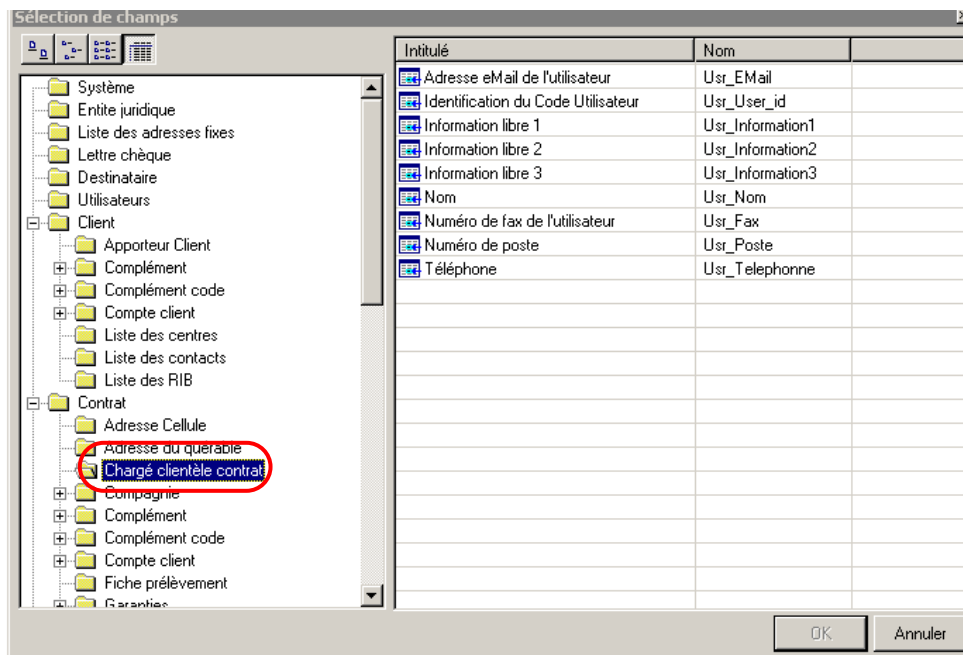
Sélection de champs

Système
Entite juridique
Liste des adresses fixes
Lettre chèque
Destinataire
Utilisateurs
Client
Apporteur Client
Complément
Complément code
Compte client
Liste des centres
Liste des contacts
Liste des RIB
Contrat
Adresse Cellule
Adresse du quérable
Chargé clientèle contrat
Compagnie
Complément
Complément code
Compte client
Fiche prélèvement
Garanties

| Intitulé | Nom |
|---|---|
| Adresse eMail de l'utilisateur | Usr_EMail |
| Identification du Code Utilisateur | Usr_User_id |
| Information libre 1 | Usr_Information1 |
| Information libre 2 | Usr_Information2 |
| Information libre 3 | Usr_Information3 |
| Nom | Usr_Nom |
| Numéro de fax de l'utilisateur | Usr_Fax |
| Numéro de poste | Usr_Poste |
| Téléphone | Usr_Telephonne |

OK
Annuler